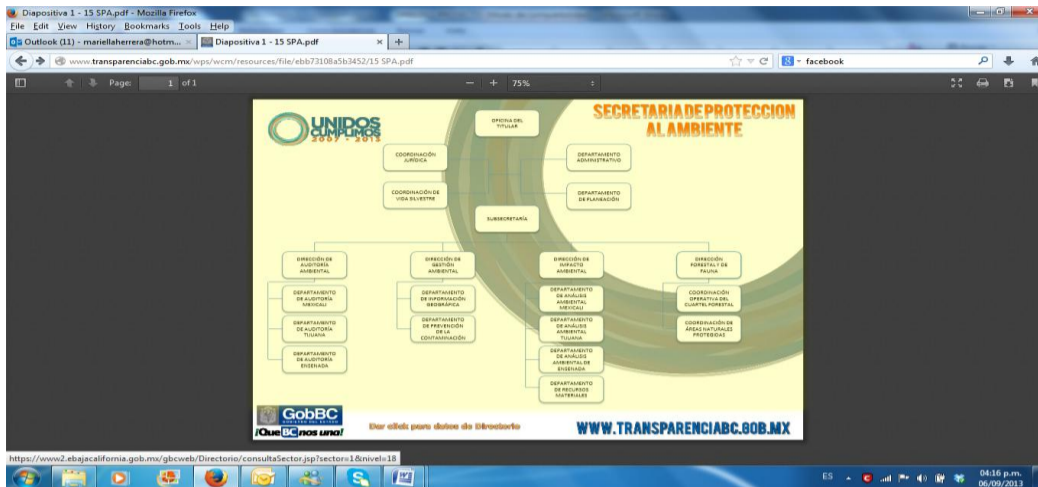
Diapositiva 1 - 15 SPA.pdf - Mozilla Firefox
File Edit View History Bookmarks Tools Help
Outlook (11) - mariellaherrera@hotm... × Diapositiva 1 - 15 SPA.pdf × +
www.transparenciabc.gob.mx/wps/wcm/resources/file/ebb73108a5b3452/15 SPA.pdf
facebook
Page: 1 of 1
75%

UNIDOS CUMPLIMOS 2007 - 2013

SECRETARIA DE PROTECCION AL AMBIENTE

OFICINA DEL TITULAR

COORDINACIÓN JURÍDICA

DEPARTAMENTO ADMINISTRATIVO

COORDINACIÓN DE VIDA SILVESTRE

DEPARTAMENTO DE PLANEACIÓN

SUBSECRETARÍA

DIRECCIÓN DE AUDITORÍA AMBIENTAL

DEPARTAMENTO DE AUDITORÍA MEXICALI

DEPARTAMENTO DE AUDITORÍA TIJUANA

DEPARTAMENTO DE AUDITORÍA ENSENADA

DIRECCIÓN DE GESTIÓN AMBIENTAL

DEPARTAMENTO DE INFORMACIÓN GEOGRÁFICA

DEPARTAMENTO DE PREVENCIÓN DE LA CONTAMINACIÓN

DIRECCIÓN DE IMPACTO AMBIENTAL

DEPARTAMENTO DE ANÁLISIS AMBIENTAL MEXICALI

DEPARTAMENTO DE ANÁLISIS AMBIENTAL TIJUANA

DEPARTAMENTO DE ANÁLISIS AMBIENTAL DE ENSENADA

DEPARTAMENTO DE RECURSOS MATERIALES

DIRECCIÓN FORESTAL Y DE FAUNA

COORDINACIÓN OPERATIVA DEL CUARTEL FORESTAL

COORDINACIÓN DE ÁREAS NATURALES PROTEGIDAS

GobBC GOBIERNO DEL ESTADO
¡Que BC nos una!

Dar click para datos de Directorio

WWW.TRANSPARENCIABC.GOB.MX

https://www2.ebajacalifornia.gob.mx/gbcweb/Directorio/consultaSector.jsp?sector=1&nivel=18

ES 04:16 p.m. 06/09/2013